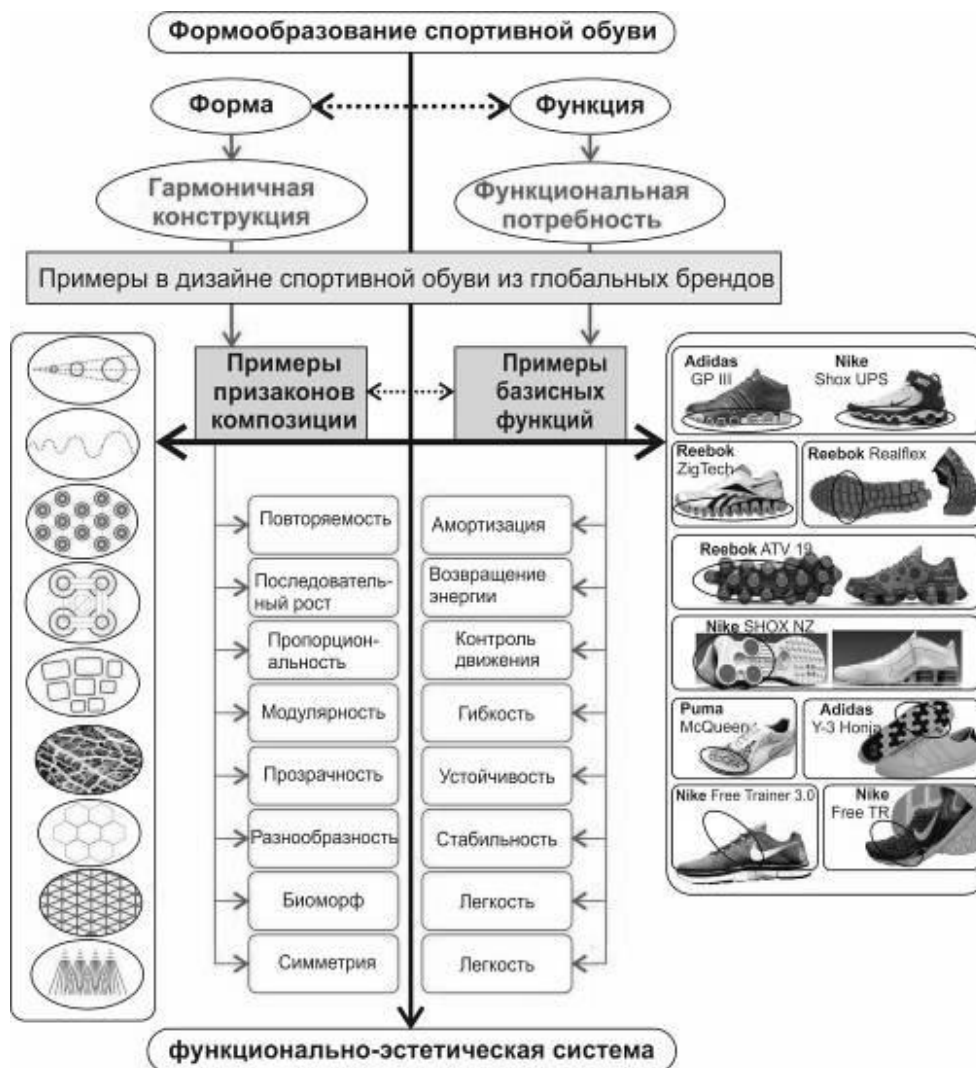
Формообразование спортивной обуви

Форма

Функция

Гармоничная конструкция

Функциональная потребность

Примеры в дизайне спортивной обуви из глобальных брендов

Примеры призаконов композиции

Примеры базисных функций

Повторяемость

Последовательный рост

Пропорциональность

Модулярность

Прозрачность

Разнообразность

Биоморф

Симметрия

Амортизация

Возвращение энергии

Контроль движения

Гибкость

Устойчивость

Стабильность

Легкость

Легкость

Adidas GP III

Nike Shox UPS

Reebok ZigTech

Reebok Realflex

Reebok ATV 19

Nike SHOX NZ

Puma McQueen

Adidas Y-3 Honja

Nike Free Trainer 3.0

Nike Free TR

функционально-эстетическая система